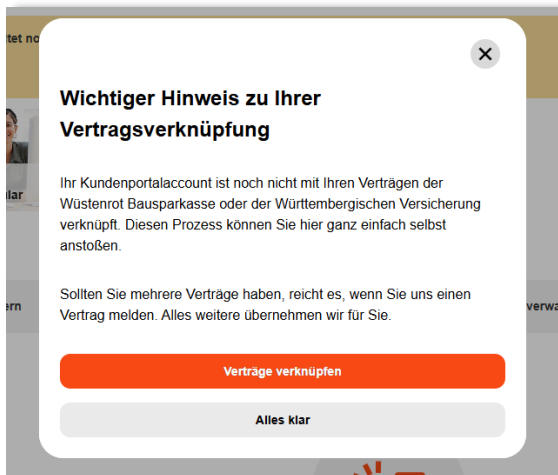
ltet no

ular

ern

verwa

✕

Wichtiger Hinweis zu Ihrer Vertragsverknüpfung

Ihr Kundenportalaccount ist noch nicht mit Ihren Verträgen der Wüstenrot Bausparkasse oder der Württembergischen Versicherung verknüpft. Diesen Prozess können Sie hier ganz einfach selbst anstoßen.

Sollten Sie mehrere Verträge haben, reicht es, wenn Sie uns einen Vertrag melden. Alles weitere übernehmen wir für Sie.

Verträge verknüpfen

Alles klar